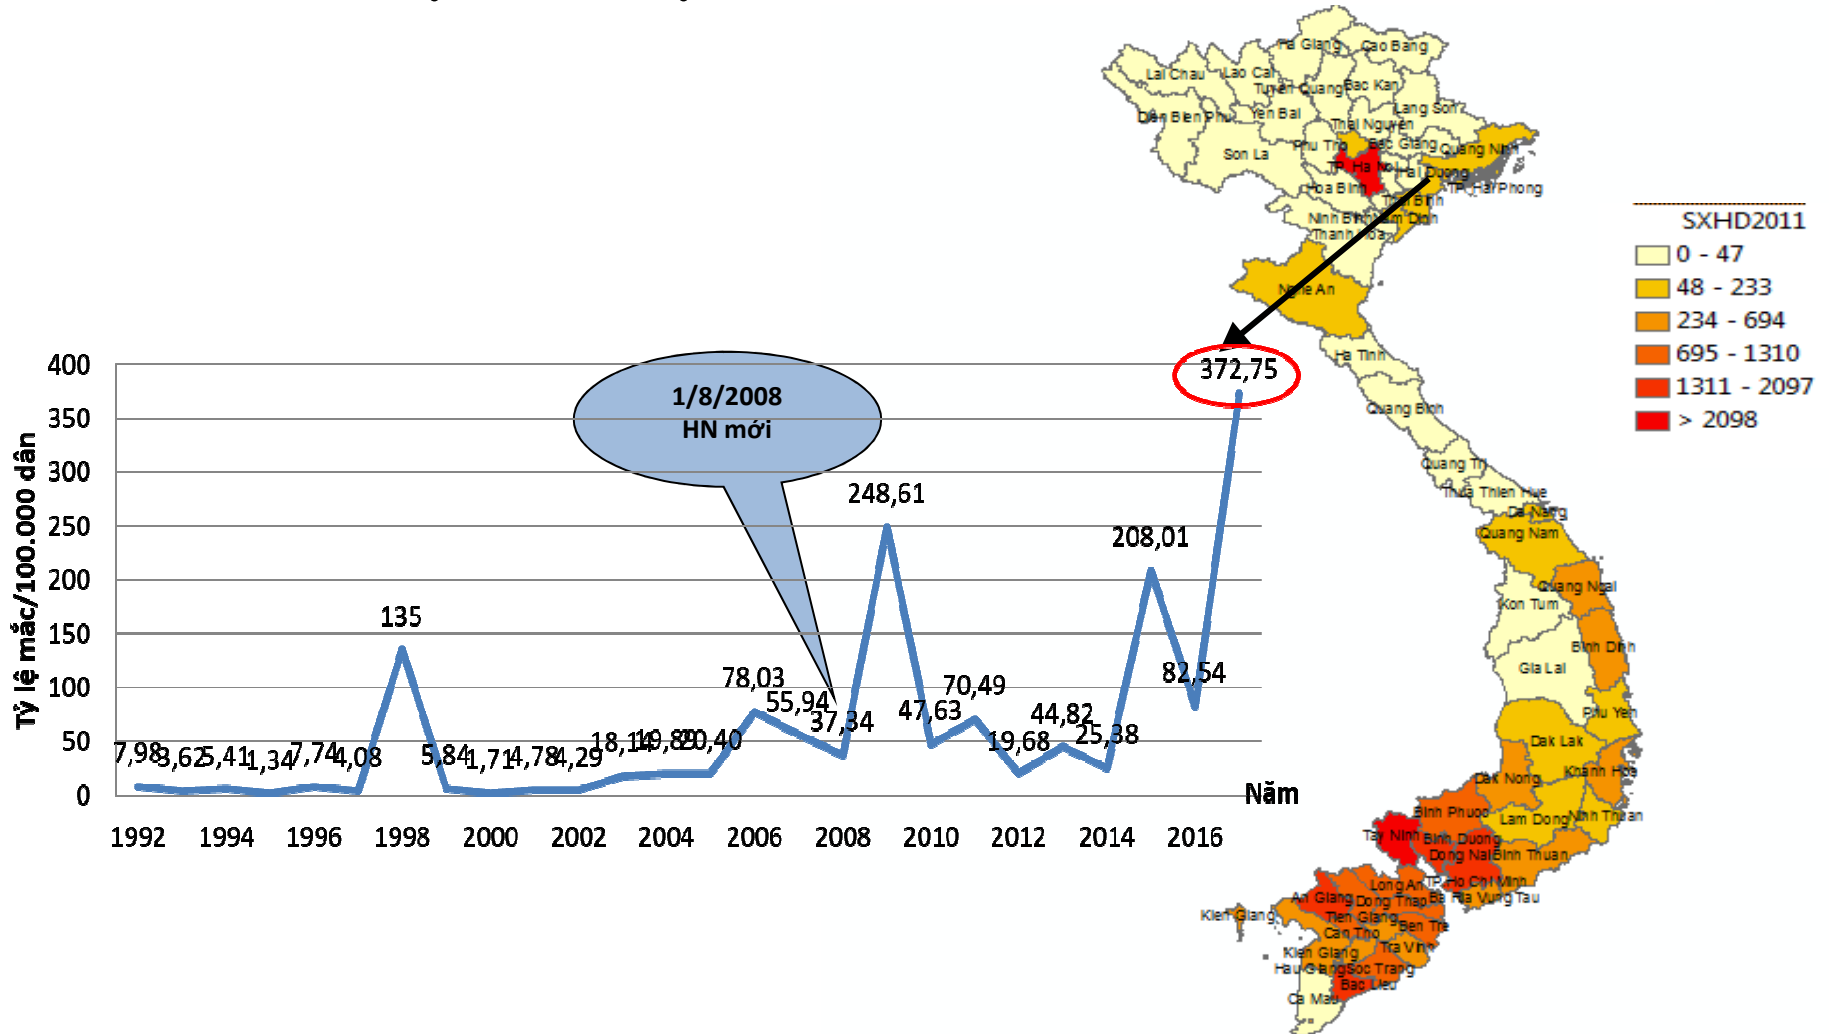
Tỷ lệ mắc/100.000 dân

400
350
300
250
200
150
100
50
0

1/8/2008
HN mới

7,98 3,62 5,41 1,34 7,74 4,08 135 5,84 1,71 4,78 4,29 18,14 19,89 20,40 78,03 55,94 37,34 248,61 47,63 70,49 19,68 44,82 25,38 208,01 82,54 372,75

Năm

1992 1994 1996 1998 2000 2002 2004 2006 2008 2010 2012 2014 2016

Ha Giang Cao Bang Lai Chau Lao Cai Tuyen Quang Bac Kan Lang Son Dien Bien Phu Yen Bai Thai Nguyen Son La Phu Tho Bac Giang Quang Ninh TP Ha Noi Hai Duong Hoa Binh TP Hai Phong Thai Binh Ninh Binh Nam Dinh Thanh Hoa Nghe An Ha Tinh Quang Binh Quang Tri Thua Thien Hue Da Nang Quang Nam Quang Ngai Kon Tum Binh Dinh Gia Lai Phu Yen Dak Lak Dak Nong Khanh Hoa Binh Phuoc Lam Dong Ninh Thuan Tay Ninh Binh Duong Dong Nai Binh Thuan Long An TP Ho Chi Minh An Giang Dong Thap Ba Ria Vung Tau Kien Giang Tien Giang Can Tho Ben Tre Tra Vinh Kien Giang Hau Giang Soc Trang Bac Lieu Ca Mau

SXHD2011
0 - 47
48 - 233
234 - 694
695 - 1310
1311 - 2097
> 2098